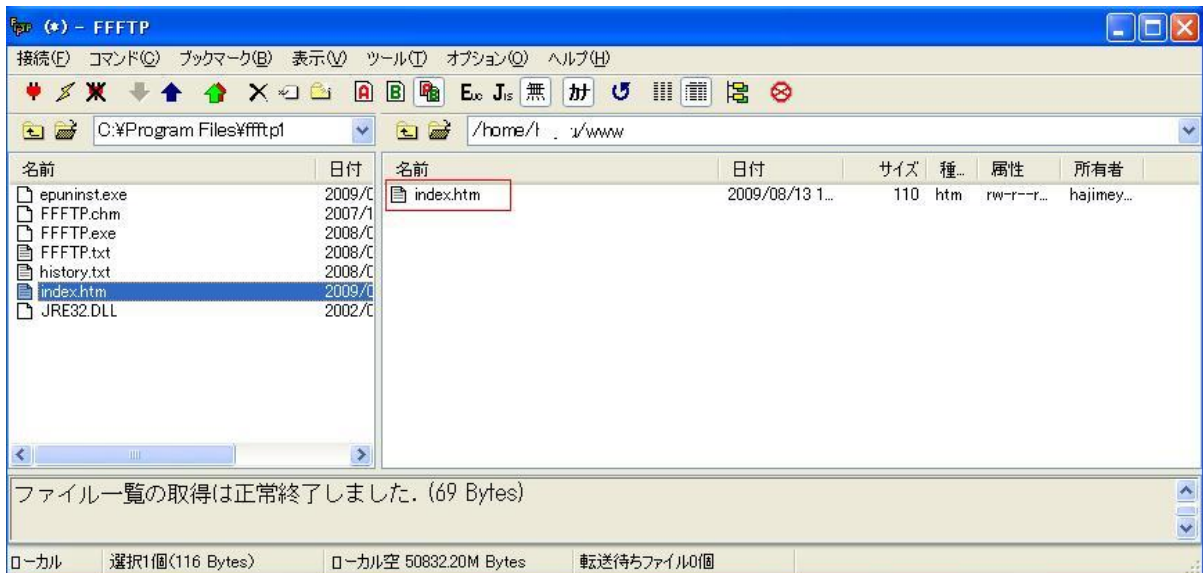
(*) - FFFTP

接続(F) コマンド(C) ブックマーク(B) 表示(V) ツール(T) オプション(O) ヘルプ(H)

C:¥Program Files¥ffftp1

/home/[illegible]/www

| 名前 | 日付 |
|---|---|
| epuninst.exe | 2009/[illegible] |
| FFFTP.chm | 2007/1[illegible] |
| FFFTP.exe | 2008/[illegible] |
| FFFTP.txt | 2008/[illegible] |
| history.txt | 2008/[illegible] |
| index.htm | 2009/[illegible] |
| JRE32.DLL | 2002/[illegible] |

| 名前 | 日付 | サイズ | 種... | 属性 | 所有者 |
|---|---|---|---|---|---|
| index.htm | 2009/08/13 1... | 110 | htm | rw-r--r... | hajimey... |

ファイル一覧の取得は正常終了しました. (69 Bytes)

ローカル | 選択1個(116 Bytes) | ローカル空 50832.20M Bytes | 転送待ちファイル0個